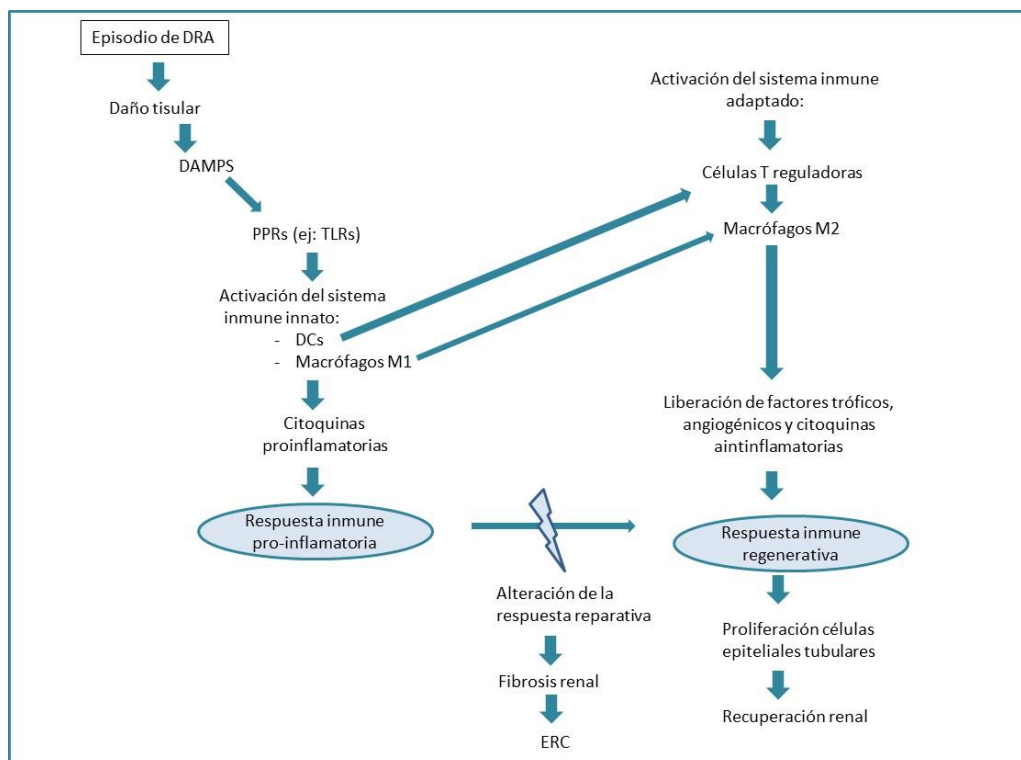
Episodio de DRA

Daño tisular

DAMPS

PPRs (ej: TLRs)

Activación del sistema inmune innato:
- DCs
- Macrófagos M1

Citoquinas proinflamatorias

Respuesta inmune pro-inflamatoria

Activación del sistema inmune adaptado:

Células T reguladoras

Macrófagos M2

Liberación de factores tróficos, angiogénicos y citoquinas aintinflamatorias

Respuesta inmune regenerativa

Proliferación células epiteliales tubulares

Recuperación renal

Alteración de la respuesta reparativa

Fibrosis renal

ERC